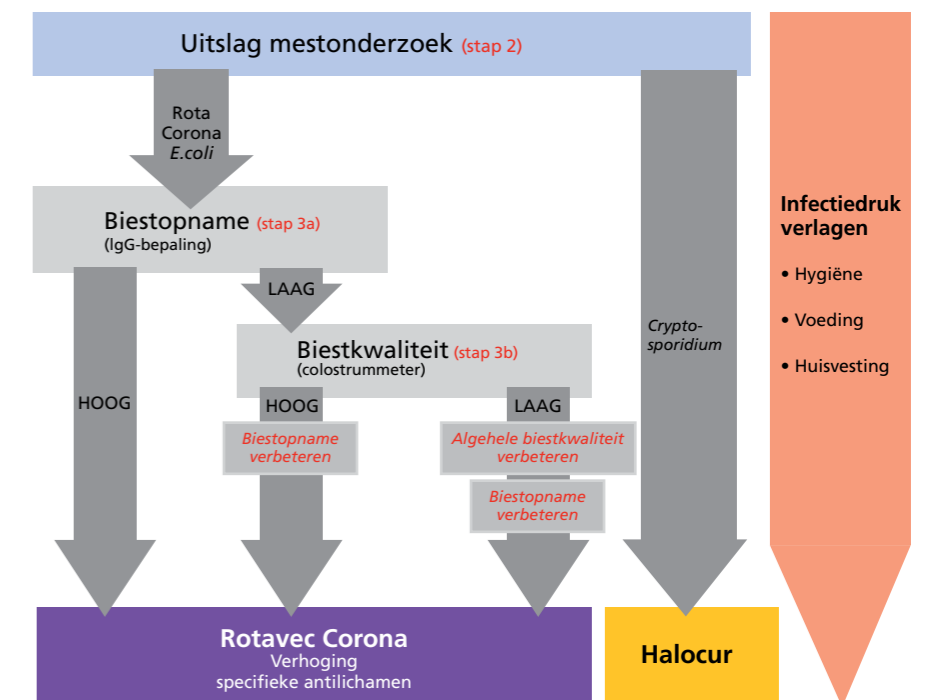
Uitslag mestonderzoek (stap 2)

Rota
Corona
E.coli

Biestopname (stap 3a)
(IgG-bepaling)

LAAG

Biestkwaliteit (stap 3b)
(colostrummeter)

HOOG

HOOG

Biestopname verbeteren

LAAG

Algehele biestkwaliteit verbeteren

Biestopname verbeteren

Cryptosporidium

Infectiedruk verlagen

• Hygiëne

• Voeding

• Huisvesting

Rotavec Corona
Verhoging
specifieke antilichamen

Halocur